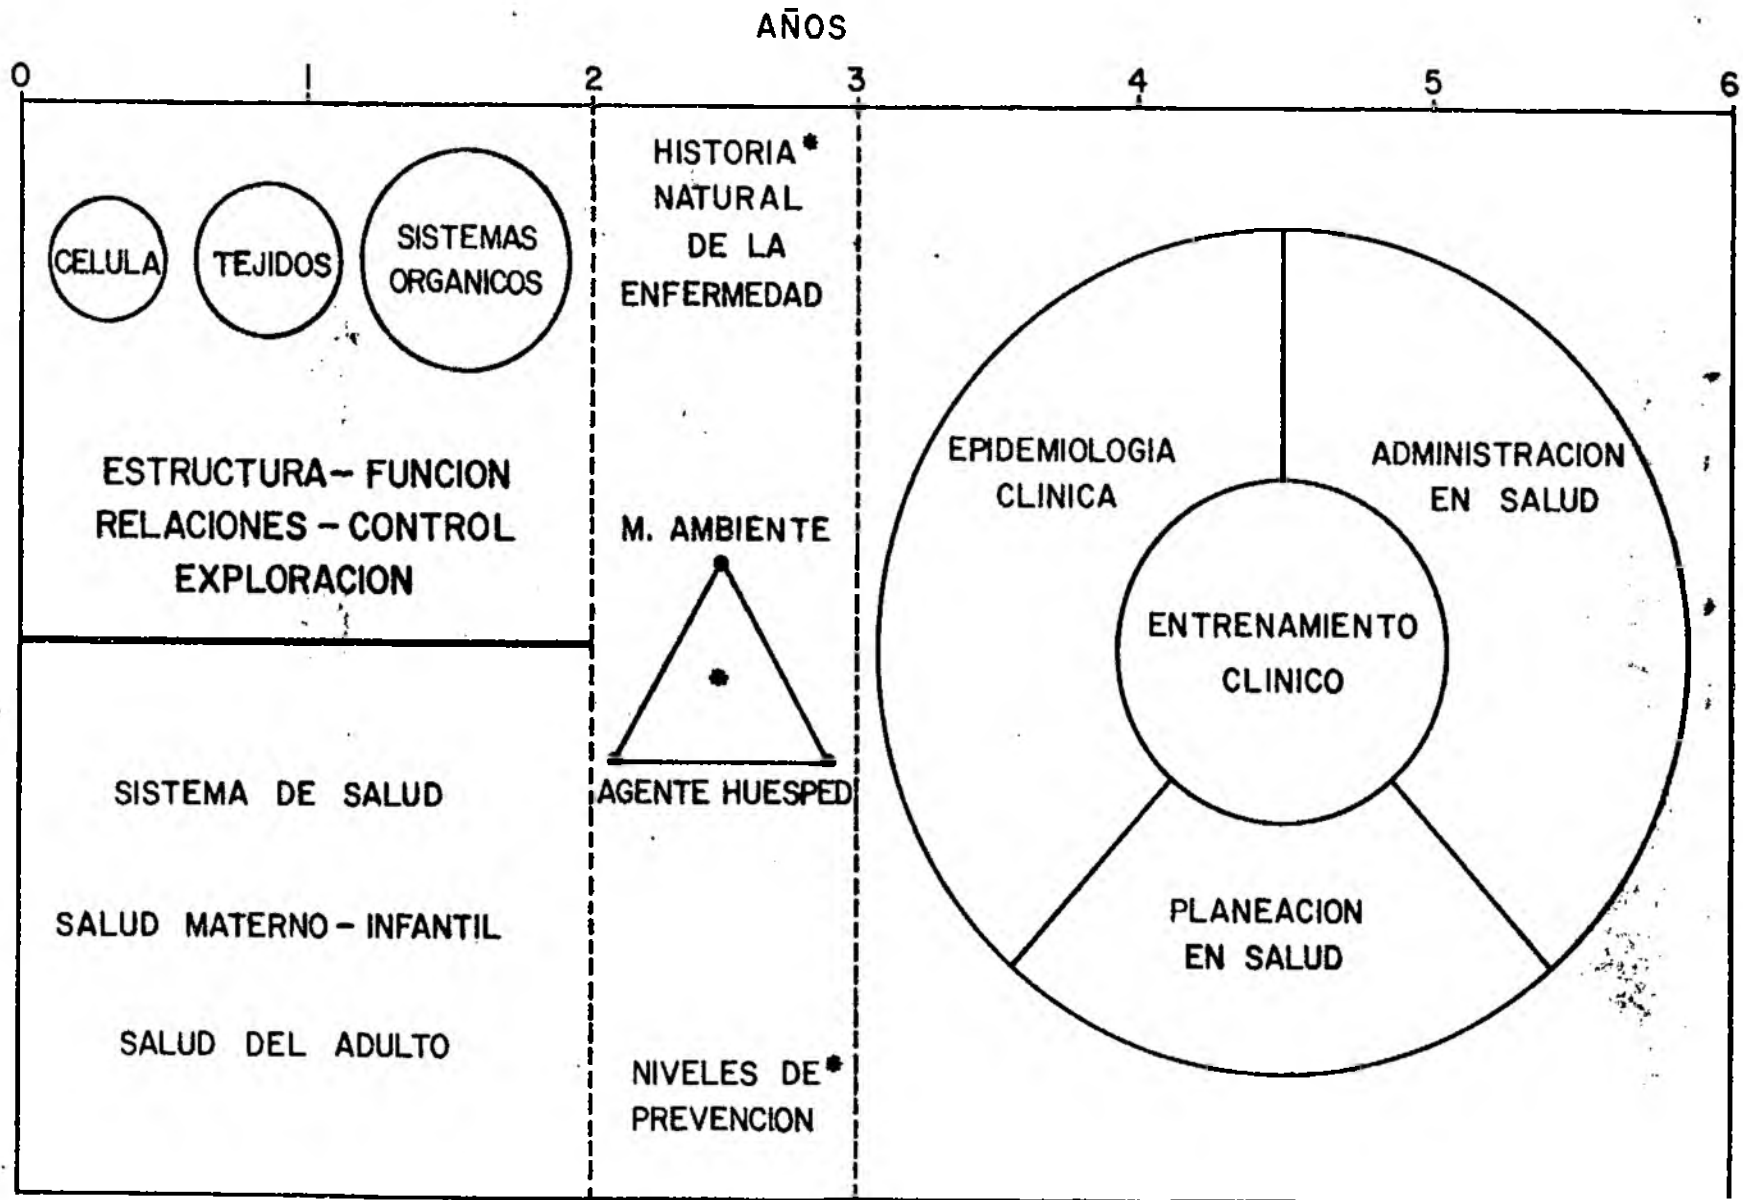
AÑOS

0 1 2 3 4 5 6

CELULA

TEJIDOS

SISTEMAS ORGANICOS

ESTRUCTURA – FUNCION
RELACIONES – CONTROL
EXPLORACION

SISTEMA DE SALUD

SALUD MATERNO – INFANTIL

SALUD DEL ADULTO

HISTORIA* NATURAL DE LA ENFERMEDAD

M. AMBIENTE

AGENTE HUESPED

NIVELES DE* PREVENCION

EPIDEMIOLOGIA CLINICA

ADMINISTRACION EN SALUD

ENTRENAMIENTO CLINICO

PLANEACION EN SALUD